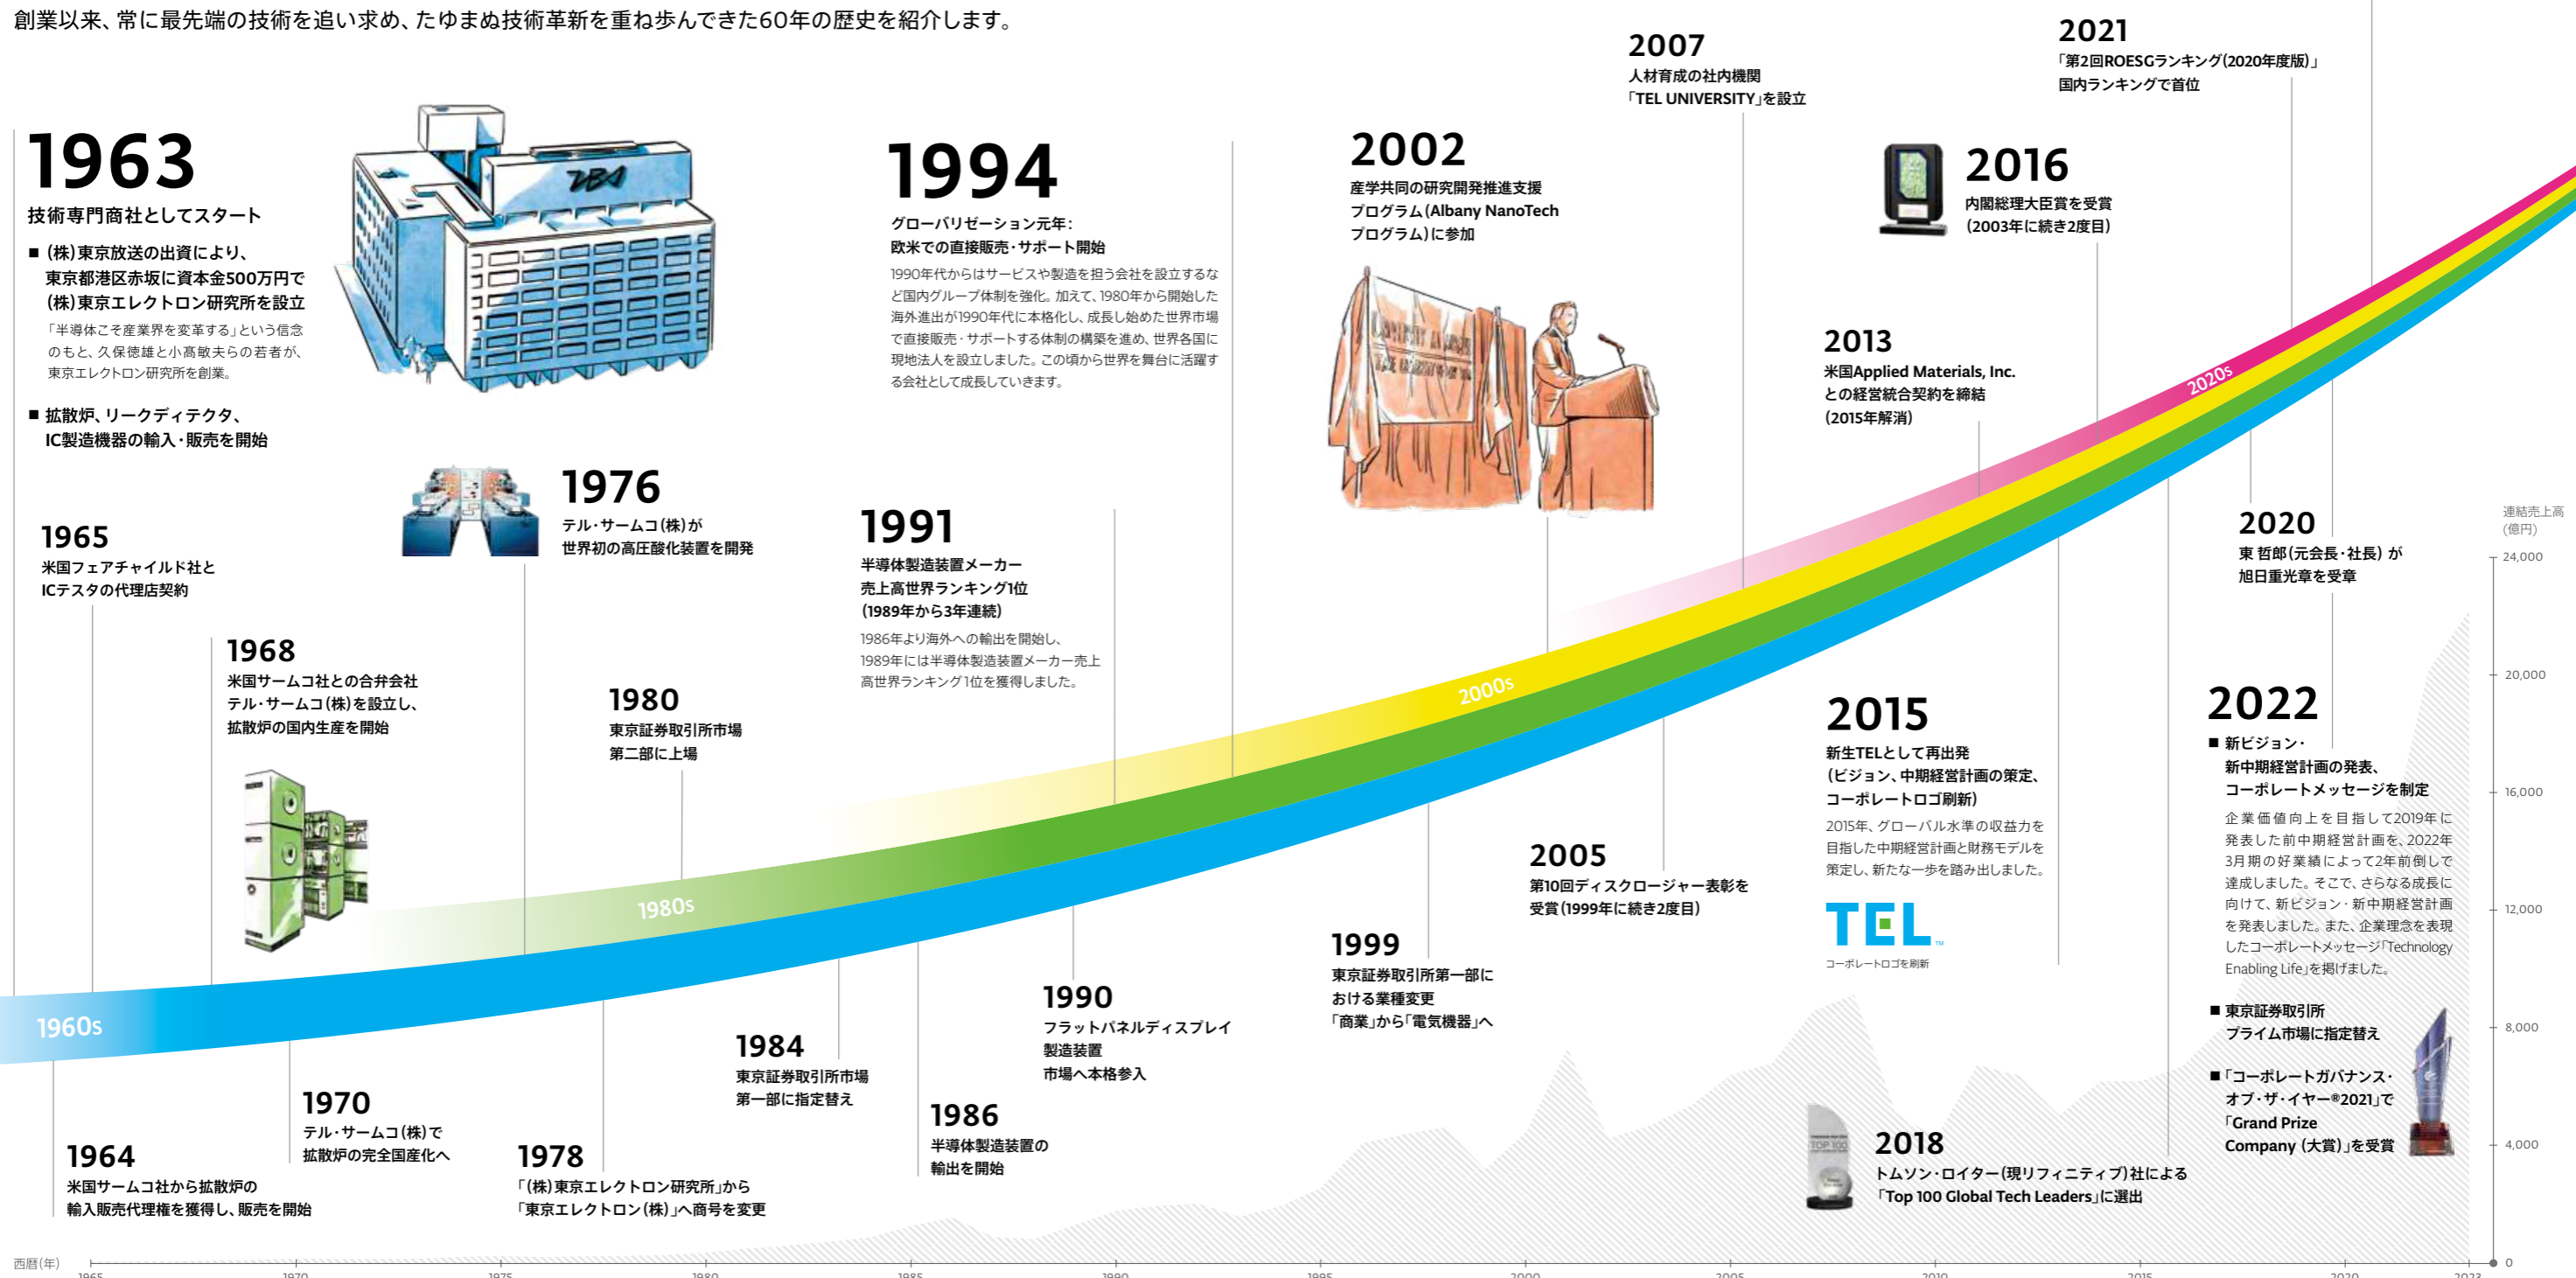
創業以来、常に最先端の技術を追い求め、たゆまぬ技術革新を重ね歩んできた60年の歴史を紹介します。

1963
技術専門商社としてスタート
■ (株)東京放送の出資により、東京都港区赤坂に資本金500万円で(株)東京エレクトロン研究所を設立
「半導体こそ産業界を変革する」という信念のもと、久保徳雄と小髙敏夫らの若者が、東京エレクトロン研究所を創業。
■ 拡散炉、リークディテクタ、IC製造機器の輸入・販売を開始

1965
米国フェアチャイルド社とICテスタの代理店契約

1968
米国サームコ社との合弁会社テル・サームコ(株)を設立し、拡散炉の国内生産を開始

1976
テル・サームコ(株)が世界初の高圧酸化装置を開発

1980
東京証券取引所市場第二部に上場

1994
グローバリゼーション元年:欧米での直接販売・サポート開始
1990年代からはサービスや製造を担う会社を設立するなど国内グループ体制を強化。加えて、1980年から開始した海外進出が1990年代に本格化し、成長し始めた世界市場で直接販売・サポートする体制の構築を進め、世界各国に現地法人を設立しました。この頃から世界を舞台に活躍する会社として成長していきます。

1991
半導体製造装置メーカー売上高世界ランキング1位(1989年から3年連続)
1986年より海外への輸出を開始し、1989年には半導体製造装置メーカー売上高世界ランキング1位を獲得しました。

2002
産学共同の研究開発推進支援プログラム(Albany NanoTech プログラム)に参加

2007
人材育成の社内機関「TEL UNIVERSITY」を設立

2016
内閣総理大臣賞を受賞(2003年に続き2度目)

2021
「第2回ROESGランキング(2020年度版)」国内ランキングで首位

2013
米国Applied Materials, Inc.との経営統合契約を締結(2015年解消)

2020
東 哲郎(元会長・社長)が旭日重光章を受章

2015
新生TELとして再出発
(ビジョン、中期経営計画の策定、コーポレートロゴ刷新)
2015年、グローバル水準の収益力を目指した中期経営計画と財務モデルを策定し、新たな一歩を踏み出しました。
TEL
コーポレートロゴを刷新

2022
■ 新ビジョン・新中期経営計画の発表、コーポレートメッセージを制定
企業価値向上を目指して2019年に発表した前中期経営計画を、2022年3月期の好業績によって2年前倒しで達成しました。そこで、さらなる成長に向けて、新ビジョン・新中期経営計画を発表しました。また、企業理念を表現したコーポレートメッセージ「Technology Enabling Life」を掲げました。
■ 東京証券取引所プライム市場に指定替え
■「コーポレートガバナンス・オブ・ザ・イヤー®2021」で「Grand Prize Company (大賞)」を受賞

2005
第10回ディスクロージャー表彰を受賞(1999年に続き2度目)

1999
東京証券取引所第一部における業種変更「商業」から「電気機器」へ

2018
トムソン・ロイター(現リフィニティブ)社による「Top 100 Global Tech Leaders」に選出

1960s
1980s
2000s
2020s

1964
米国サームコ社から拡散炉の輸入販売代理権を獲得し、販売を開始

1970
テル・サームコ(株)で拡散炉の完全国産化へ

1978
「(株)東京エレクトロン研究所」から「東京エレクトロン(株)」へ商号を変更

1984
東京証券取引所市場第一部に指定替え

1986
半導体製造装置の輸出を開始

1990
フラットパネルディスプレイ製造装置市場へ本格参入

連結売上高(億円)
24,000
20,000
16,000
12,000
8,000
4,000
0

西暦(年)
1965 1970 1975 1980 1985 1990 1995 2000 2005 2010 2015 2020 2023